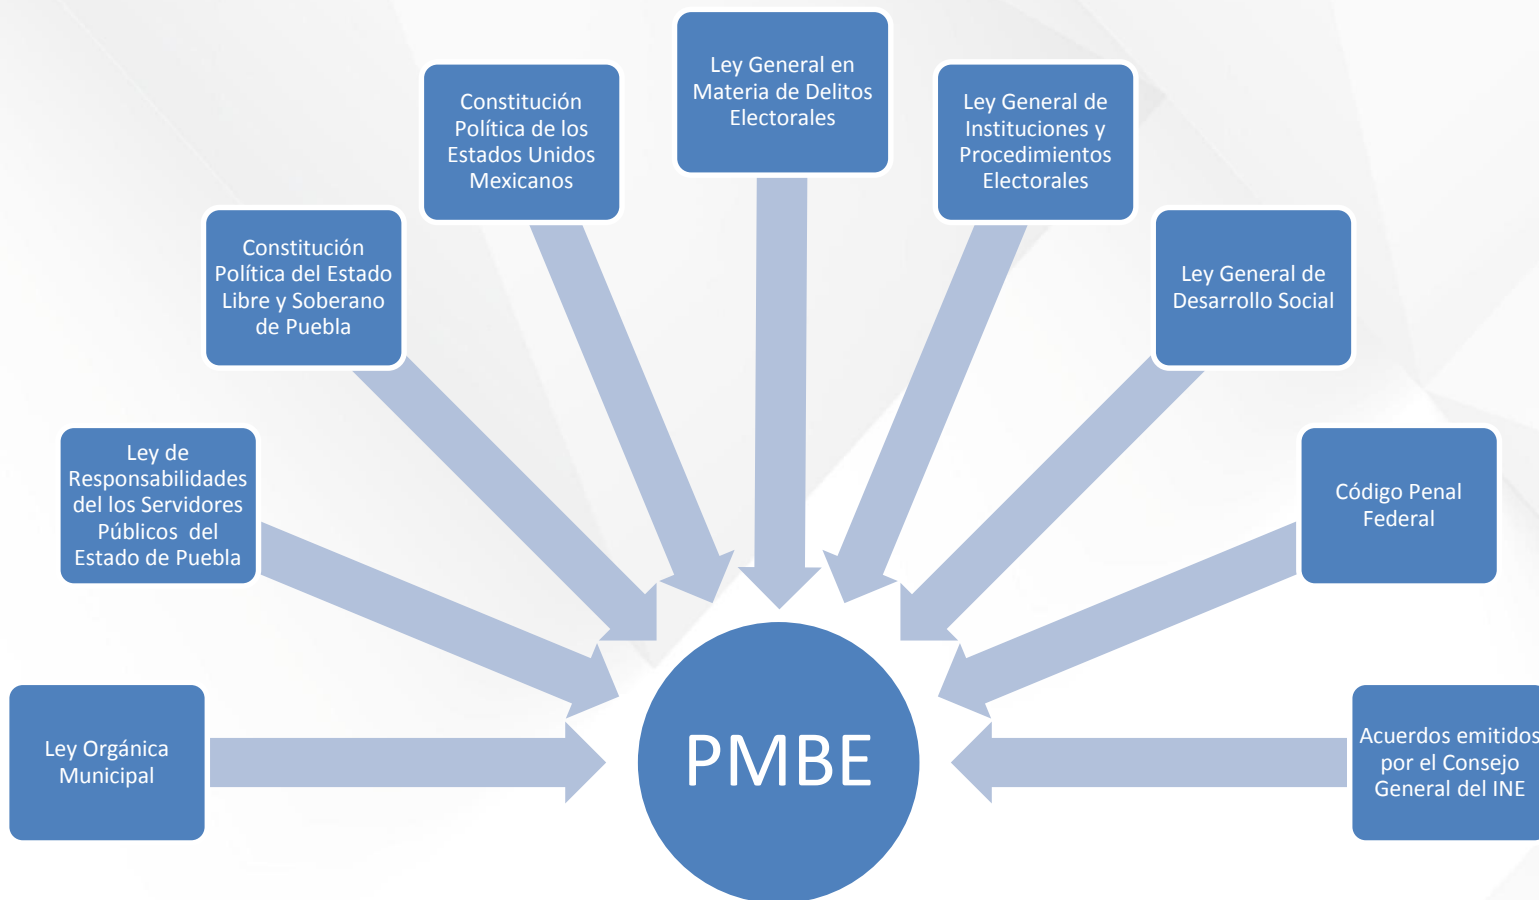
Ley General en Materia de Delitos Electorales

Constitución Política de los Estados Unidos Mexicanos

Ley General de Instituciones y Procedimientos Electorales

Constitución Política del Estado Libre y Soberano de Puebla

Ley General de Desarrollo Social

Ley de Responsabilidades del los Servidores Públicos del Estado de Puebla

Código Penal Federal

Ley Orgánica Municipal

PMBE

Acuerdos emitidos por el Consejo General del INE